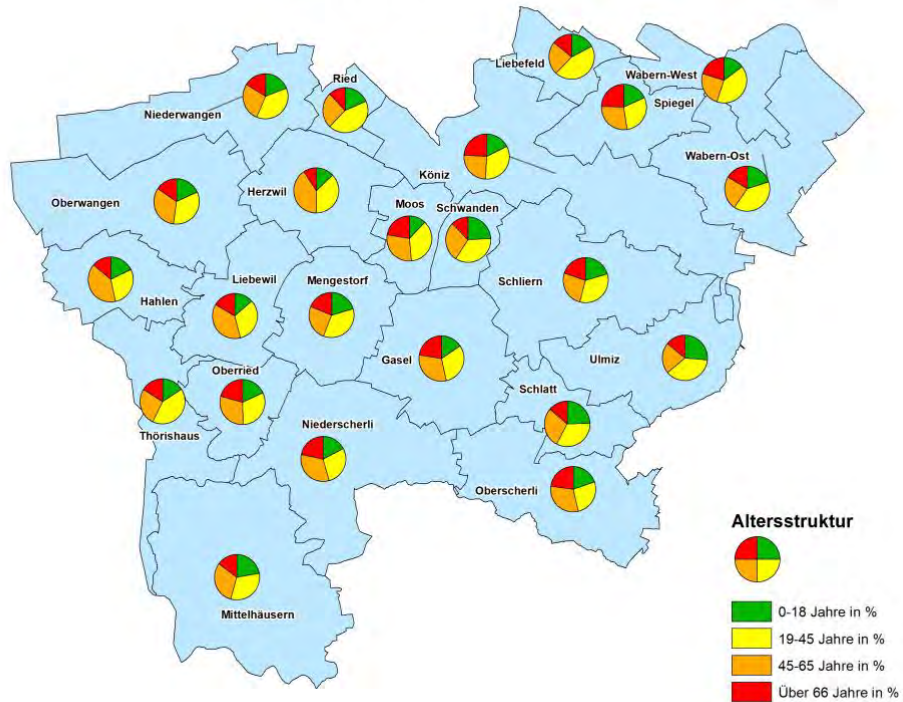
Liebefeld

Ried

Wabern-West

Niederwangen

Spiegel

Wabern-Ost

Köniz

Herzwil

Oberwangen

Moos

Schwanden

Liebewil

Mengestorf

Schliern

Hahlen

Gasel

Ulmiz

Oberried

Schlatt

Thörishaus

Niederscherli

Oberscherli

Mittelhäusern

Altersstruktur

0-18 Jahre in %

19-45 Jahre in %

45-65 Jahre in %

Über 66 Jahre in %